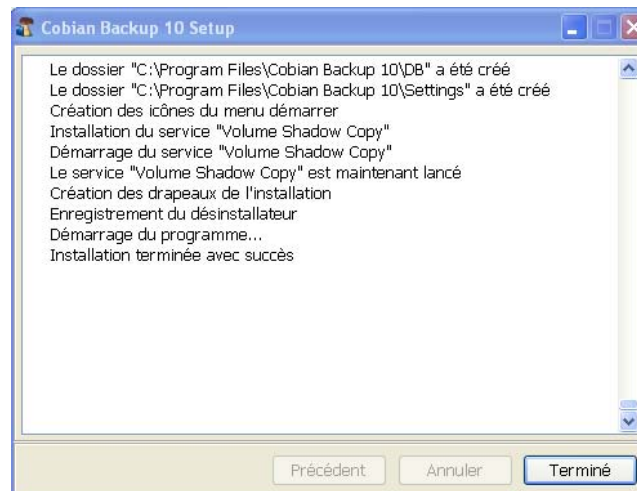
Cobian Backup 10 Setup

Le dossier "C:\Program Files\Cobian Backup 10\DB" a été créé
Le dossier "C:\Program Files\Cobian Backup 10\Settings" a été créé
Création des icônes du menu démarrer
Installation du service "Volume Shadow Copy"
Démarrage du service "Volume Shadow Copy"
Le service "Volume Shadow Copy" est maintenant lancé
Création des drapeaux de l'installation
Enregistrement du désinstallateur
Démarrage du programme...
Installation terminée avec succès

Précédent
Annuler
Terminé